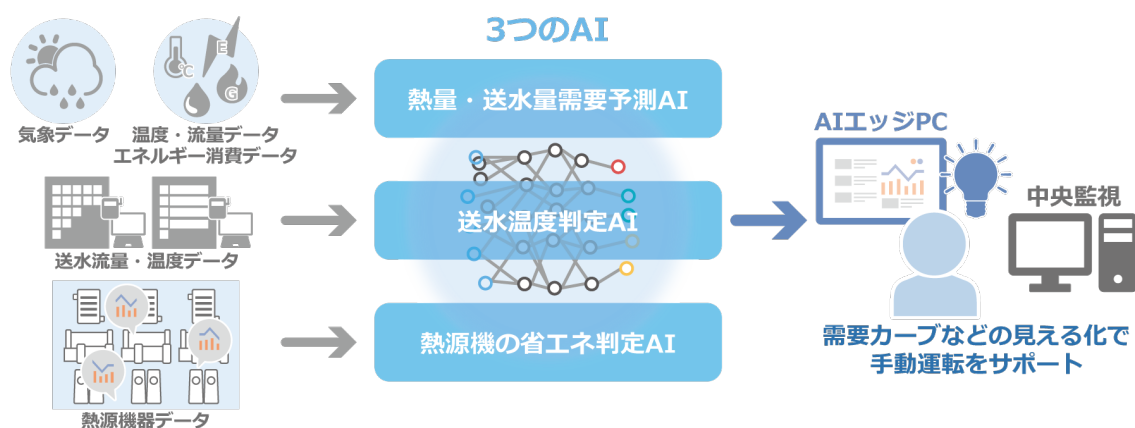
3つのAI

気象データ

C E G

温度・流量データ
エネルギー消費データ

送水流量・温度データ

熱源機器データ

熱量・送水量需要予測AI

送水温度判定AI

熱源機の省エネ判定AI

AIエッジPC

中央監視

需要カーブなどの見える化で
手動運転をサポート